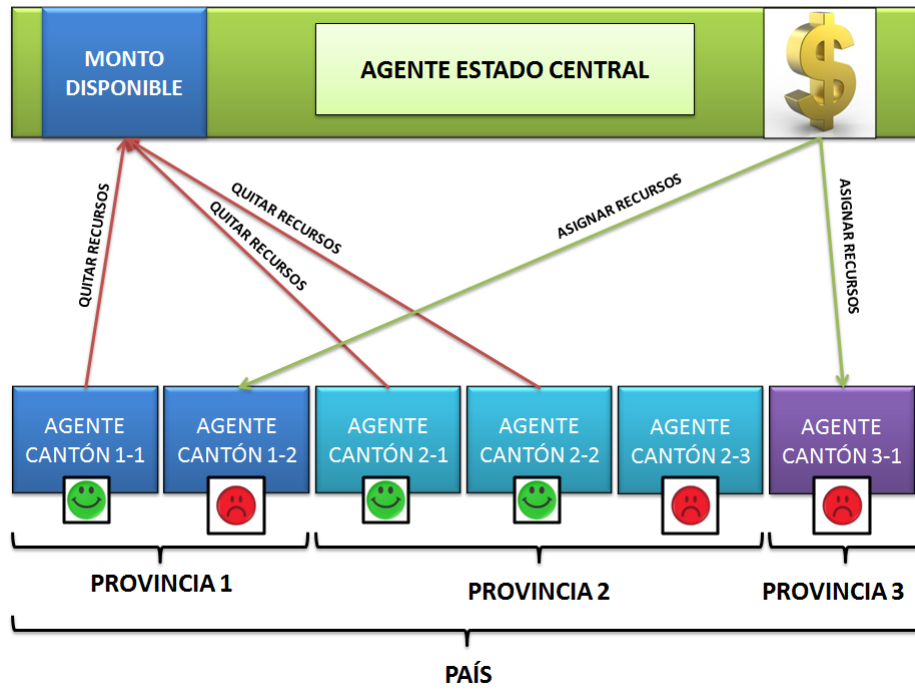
MONTO DISPONIBLE

AGENTE ESTADO CENTRAL

$

QUITAR RECURSOS

QUITAR RECURSOS

QUITAR RECURSOS

ASIGNAR RECURSOS

ASIGNAR RECURSOS

AGENTE CANTÓN 1-1

AGENTE CANTÓN 1-2

AGENTE CANTÓN 2-1

AGENTE CANTÓN 2-2

AGENTE CANTÓN 2-3

AGENTE CANTÓN 3-1

PROVINCIA 1

PROVINCIA 2

PROVINCIA 3

PAÍS